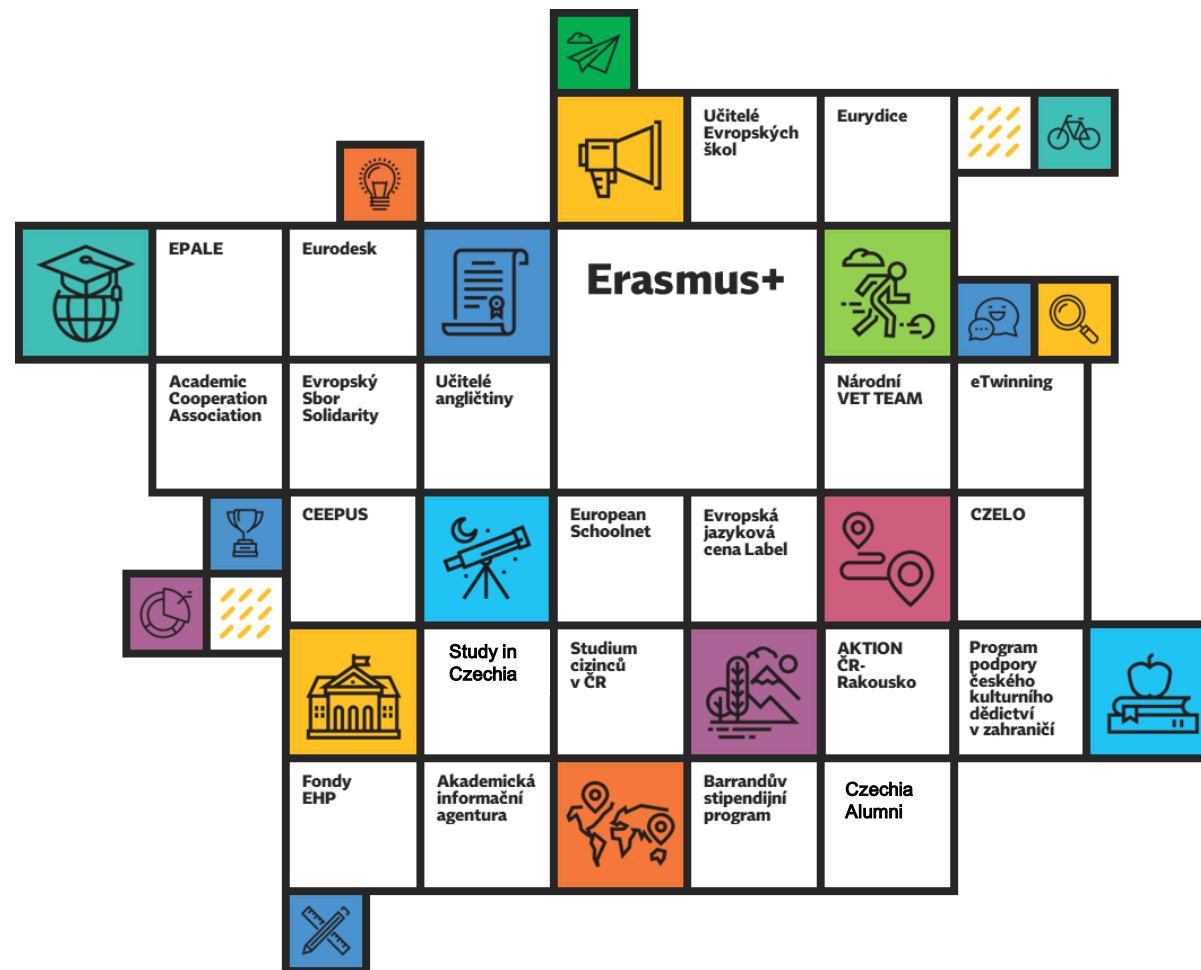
Učitelé Evropských škol

Eurydice

EPALE

Eurodesk

Erasmus+

Academic Cooperation Association

Evropský Sbor Solidarity

Učitelé angličtiny

Národní VET TEAM

eTwinning

CEEPUS

European Schoolnet

Evropská jazyková cena Label

CZELO

Study in Czechia

Studium cizinců v ČR

AKTION ČR-Rakousko

Program podpory českého kulturního dědictví v zahraničí

Fondy EHP

Akademická informační agentura

Barrandův stipendijní program

Czechia Alumni